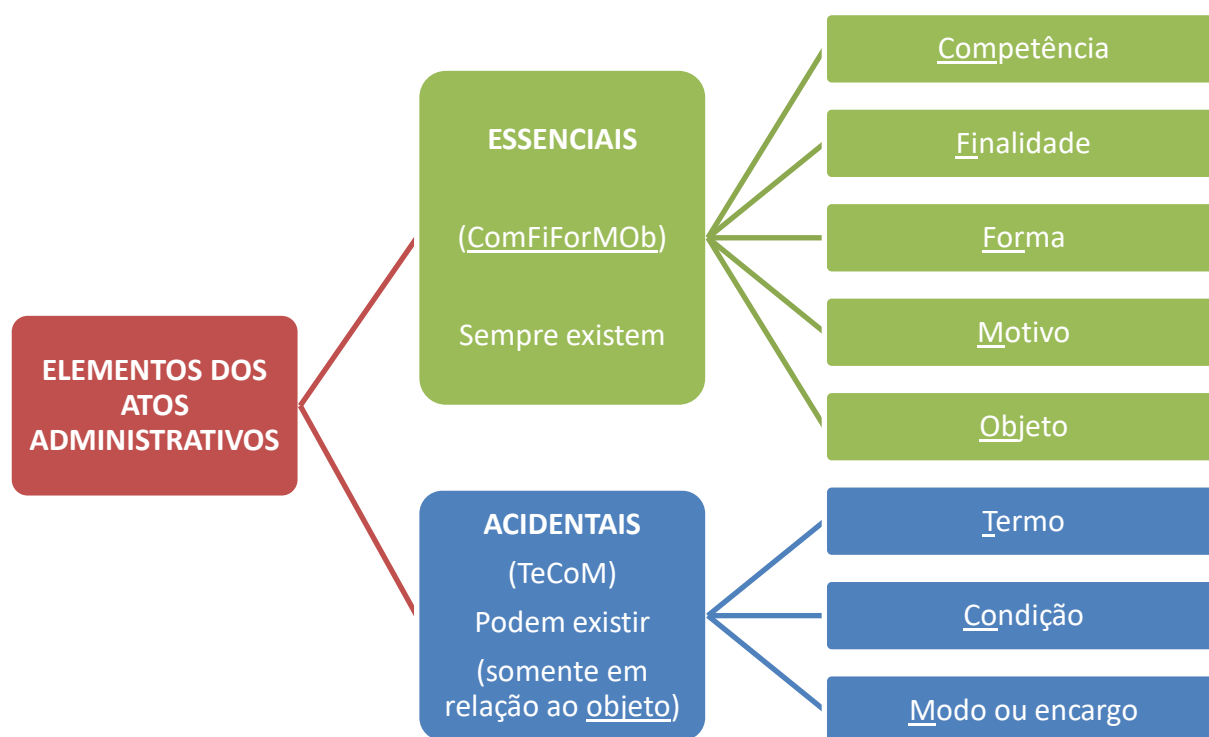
ELEMENTOS DOS ATOS ADMINISTRATIVOS

ESSENCIAIS

(ComFiForMOb)

Sempre existem

Competência

Finalidade

Forma

Motivo

Objeto

ACIDENTAIS

(TeCoM)

Podem existir

(somente em relação ao objeto)

Termo

Condição

Modo ou encargo